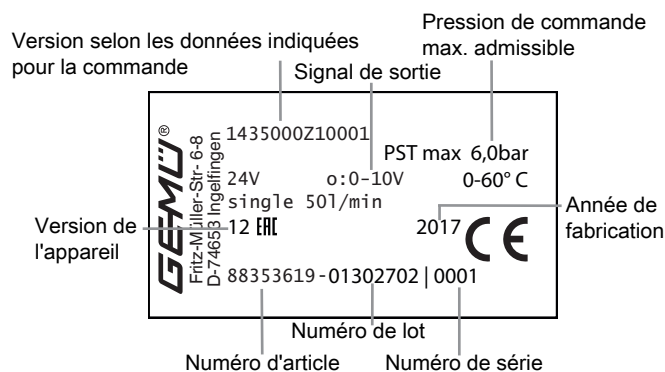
Pression de commande max. admissible

Version selon les données indiquées pour la commande

Signal de sortie

GEMÜ®

Fritz-Müller-Str. 6-8
D-74653 Ingelfingen

1435000Z10001

PST max 6,0bar

24V o:0-10V

0-60° C

single 50l/min

Version de l'appareil

12 EAC

2017 CE

Année de fabrication

88353619-01302702 | 0001

Numéro de lot

Numéro d'article

Numéro de série